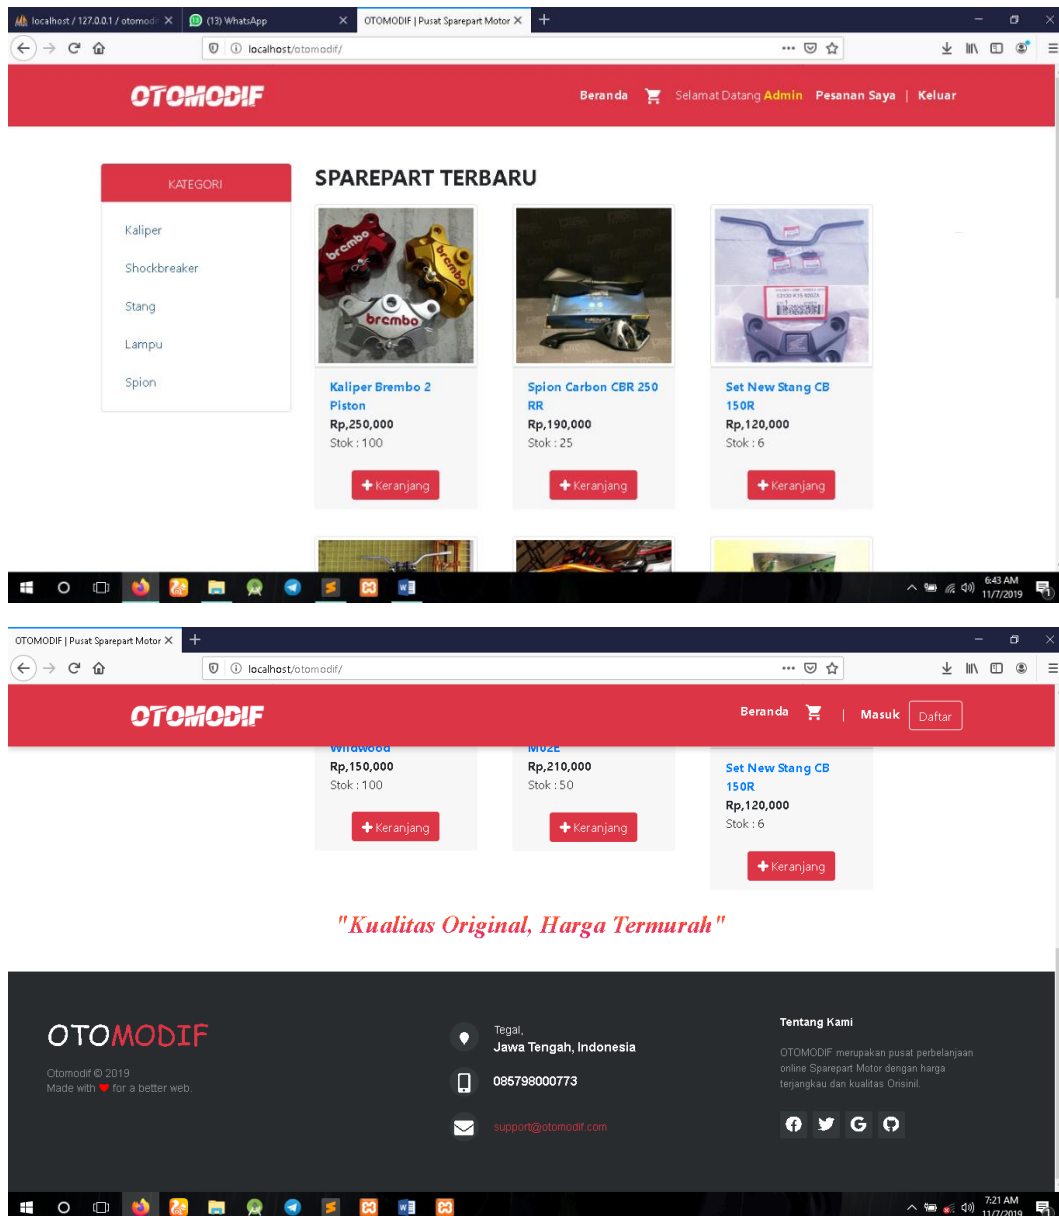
localhost / 127.0.0.1 / otomodi ×
(13) WhatsApp ×
OTOMODIF | Pusat Sparepart Motor ×
localhost/otomodif/

OTOMODIF
Beranda Selamat Datang Admin Pesanan Saya | Keluar

KATEGORI
Kaliper
Shockbreaker
Stang
Lampu
Spion

SPAREPART TERBARU

Kaliper Brembo 2 Piston
Rp,250,000
Stok : 100
+ Keranjang

Spion Carbon CBR 250 RR
Rp,190,000
Stok : 25
+ Keranjang

Set New Stang CB 150R
Rp,120,000
Stok : 6
+ Keranjang

6:43 AM
11/7/2019

OTOMODIF | Pusat Sparepart Motor ×
localhost/otomodif/

OTOMODIF
Beranda | Masuk Daftar

Wildwood
Rp,150,000
Stok : 100
+ Keranjang

M02E
Rp,210,000
Stok : 50
+ Keranjang

Set New Stang CB 150R
Rp,120,000
Stok : 6
+ Keranjang

"Kualitas Original, Harga Termurah"

OTOMODIF
Otomodif © 2019
Made with ♥ for a better web.

Tegal,
Jawa Tengah, Indonesia
085798000773
support@otomodif.com

Tentang Kami
OTOMODIF merupakan pusat perbelanjaan online Sparepart Motor dengan harga terjangkau dan kualitas Orisinil.

7:21 AM
11/7/2019